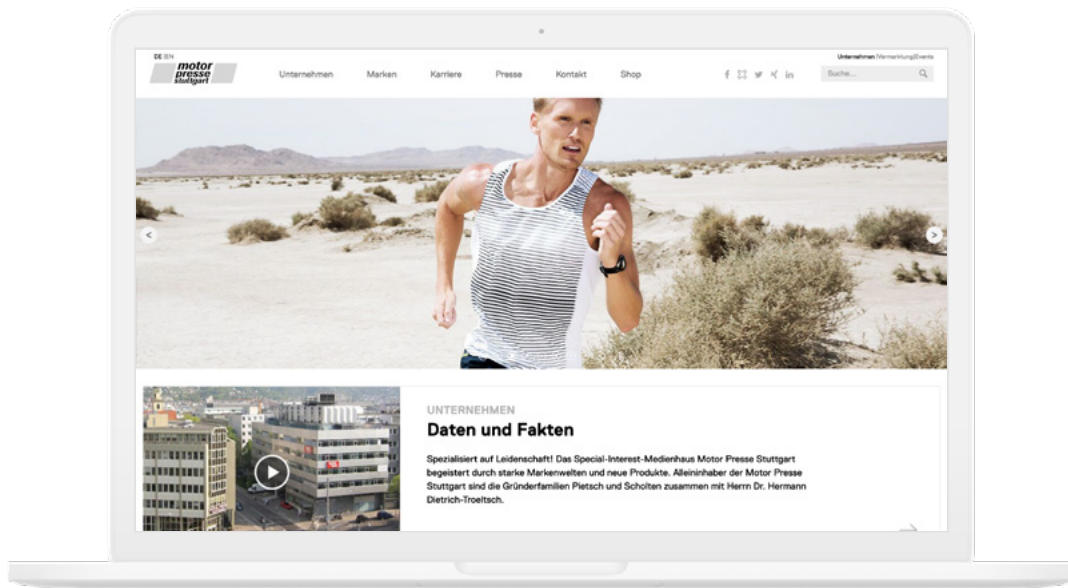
DE | EN

motor presse stuttgart

Unternehmen Marken Karriere Presse Kontakt Shop

Unternehmen | Vermarktung | Events

Suche...

UNTERNEHMEN

Daten und Fakten

Spezialisiert auf Leidenschaft! Das Special-Interest-Medienhaus Motor Presse Stuttgart begeistert durch starke Markenwelten und neue Produkte. Alleininhaber der Motor Presse Stuttgart sind die Gründerfamilien Pietsch und Scholten zusammen mit Herrn Dr. Hermann Dietrich-Troeltsch.